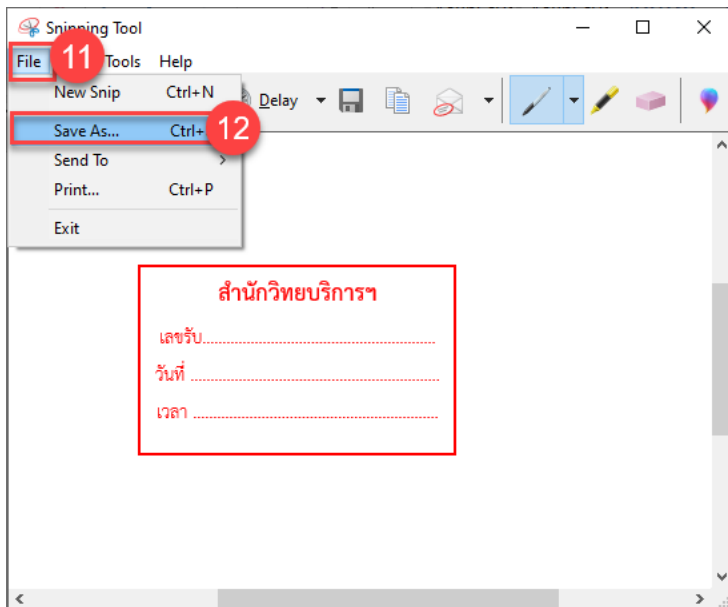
Snipping Tool

File 11 Tools Help

New Snip Ctrl+N

Save As... Ctrl+ 12

Send To

Print... Ctrl+P

Exit

Delay

สำนักวิทยบริการฯ

เลขรับ.......................................................

วันที่ .........................................................

เวลา ........................................................